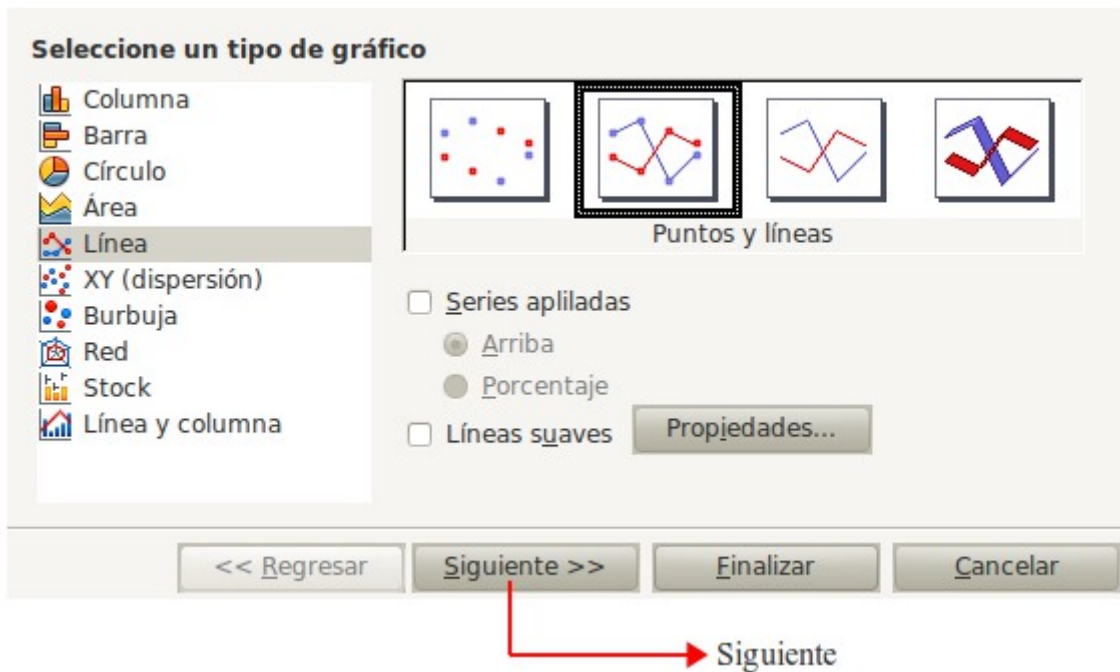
Seleccione un tipo de gráfico

Columna
Barra
Círculo
Área
Línea
XY (dispersión)
Burbuja
Red
Stock
Línea y columna

Puntos y líneas

Series apliladas
Arriba
Porcentaje
Líneas suaves
Propiedades...

<< Regresar
Siguiente >>
Finalizar
Cancelar

Siguiente